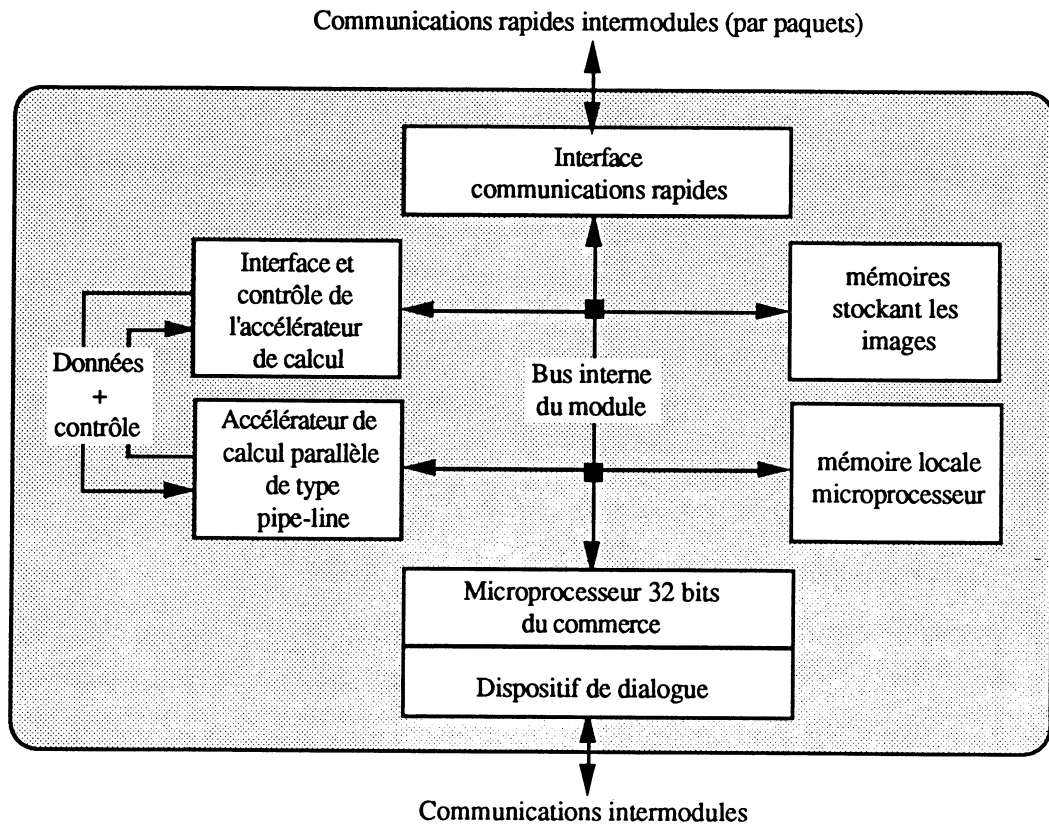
Communications rapides intermodules (par paquets)

Interface communications rapides

Interface et contrôle de l'accélérateur de calcul

mémoires stockant les images

Données + contrôle

Bus interne du module

Accélérateur de calcul parallèle de type pipe-line

mémoire locale microprocesseur

Microprocesseur 32 bits du commerce

Dispositif de dialogue

Communications intermodules